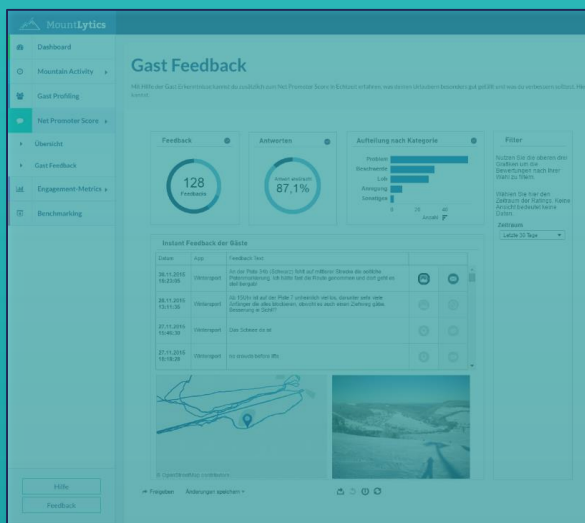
MountLytics

Dashboard

Mountain Activity ›

Gast Profiling

Net Promoter Score ›

› Übersicht

› Gast Feedback

Engagement-Metrics ›

Benchmarking

Hilfe

Feedback

Gast Feedback

Mit Hilfe der Gast Differenzierung können Sie zusätzlich zum Net Promoter Score erfahren, was Ihren Urlaubern besonders gut gefällt und was Sie verbessern sollten. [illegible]

Feedback

128
Feedbacks

Antworten

Antwort erhalten
87,1%

Aufteilung nach Kategorie

Pisten
Beschneiung
Lob
Anregung
Sonstiges

0 20 40
Anzahl

Filter

Nutzen Sie die oberen den Grafiken um die Bewertungen nach Ihren Wahl zu filtern.

Wählen Sie hier den Zeitraum der Ratings. Keine Auswahl bedeutet keine Daten.

Zeitraum
Letzte 30 Tage

Instant Feedback der Gäste

| Datum | App | Feedback Text | | |
|---|---|---|---|---|
| 28.11.2016 16:23:05 | Wintersport | An der Piste 3 Is (Schnur) hört auf mittlerer Strecke die seitliche Pistenmarkierung: Ich hatte fast die Kurve genommen und doch gefährlich bergab! | | |
| 28.11.2016 15:11:35 | Wintersport | Ab 15Uhr ist auf der Piste 7 zwischen mit bis, darunter sehr viele Anfänger die alles blockieren, absichtlos weil einen Zahnweg gibts Besserung in Sicht? | | |
| 27.11.2016 15:40:30 | Wintersport | Uwe Schwer ca ist | | |
| 27.11.2016 15:18:29 | Wintersport | no snowski before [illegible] | | |

© OpenStreetMap contributors

Freigeben   Änderungen speichern